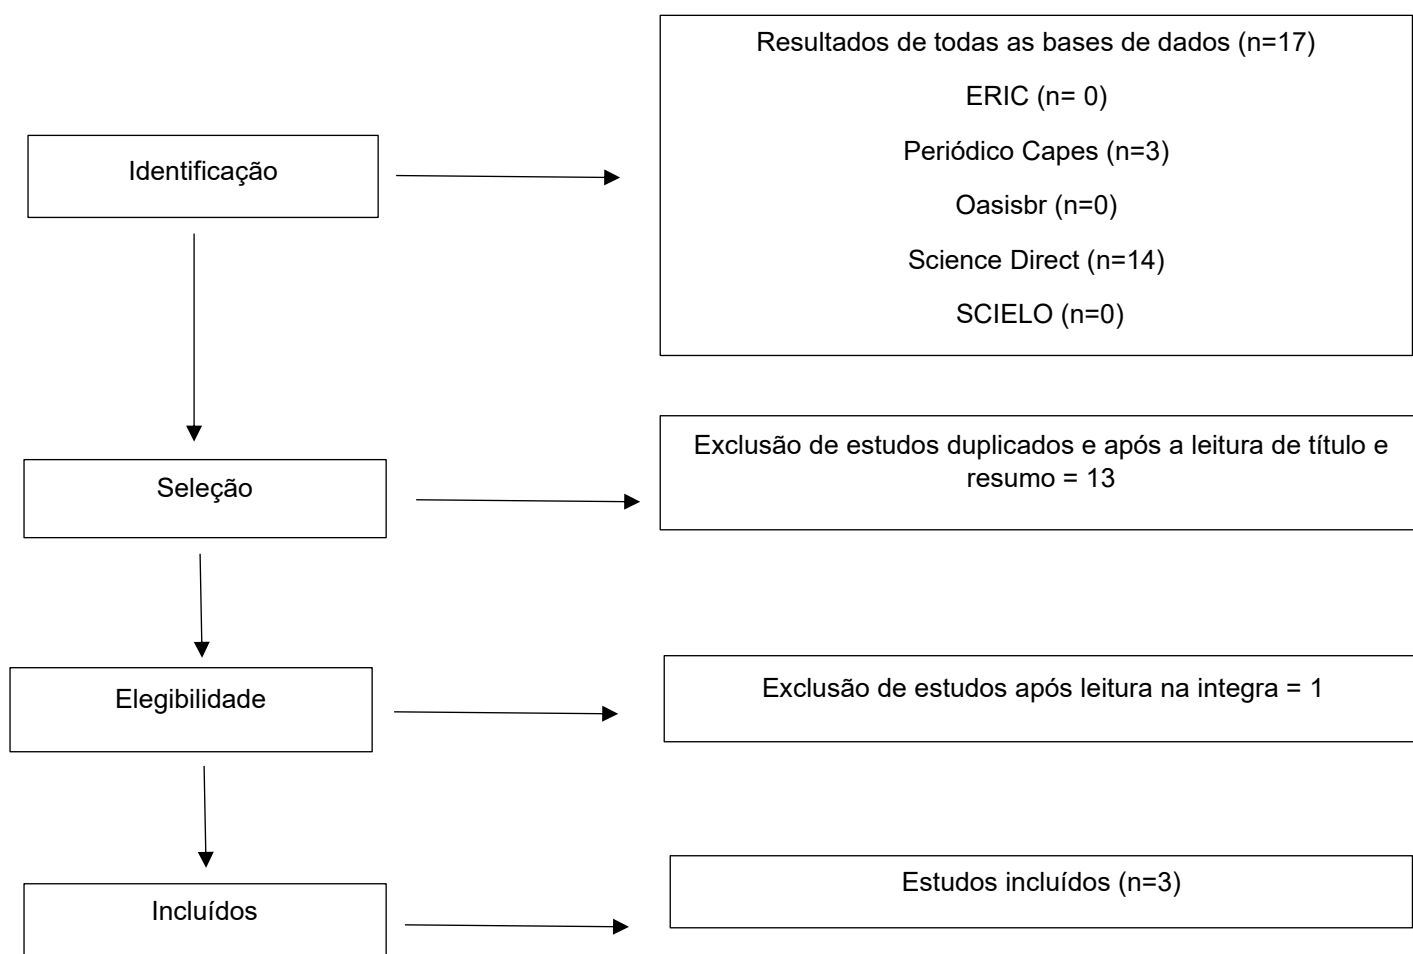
Identificação

Resultados de todas as bases de dados (n=17)

ERIC (n= 0)

Periódico Capes (n=3)

Oasisbr (n=0)

Science Direct (n=14)

SCIELO (n=0)

Seleção

Exclusão de estudos duplicados e após a leitura de título e resumo = 13

Elegibilidade

Exclusão de estudos após leitura na integra = 1

Incluídos

Estudos incluídos (n=3)